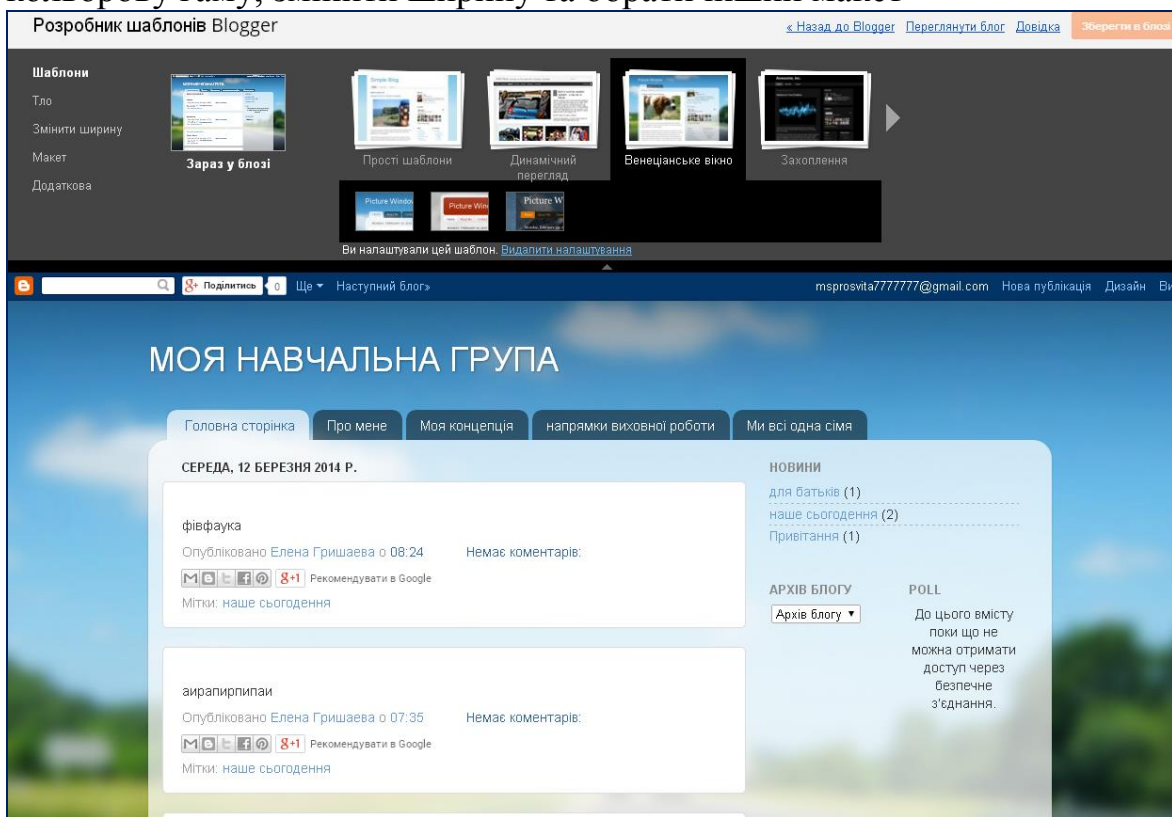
кольорову гаму, змінити ширину та обрати інший макет

Розробник шаблонів Blogger

« Назад до Blogger Переглянути блог Довідка Зберегти в блозі

Шаблони
Тло
Змінити ширину
Макет
Додаткова

Зараз у блозі

Прості шаблони
Динамічний перегляд
Венеціанське вікно
Захоплення

Picture Window
Picture Window
Picture W

Ви налаштували цей шаблон. Видалити налаштування

Поділитись 0 Ще ▾ Наступний блог»

msprosvita7777777@gmail.com Нова публікація Дизайн Ви

МОЯ НАВЧАЛЬНА ГРУПА

Головна сторінка
Про мене
Моя концепція
напрямки виховної роботи
Ми всі одна сімя

СЕРЕДА, 12 БЕРЕЗНЯ 2014 Р.

фівфаука

Опубліковано Елена Гришаева о 08:24 Немає коментарів:

8+1 Рекомендувати в Google

Мітки: наше сьогодення

аирапирпипаи

Опубліковано Елена Гришаева о 07:35 Немає коментарів:

8+1 Рекомендувати в Google

Мітки: наше сьогодення

НОВИНИ

для батьків (1)
наше сьогодення (2)
Привітання (1)

АРХІВ БЛОГУ

Архів блогу ▾

POLL

До цього вмісту поки що не можна отримати доступ через безпечне з'єднання.